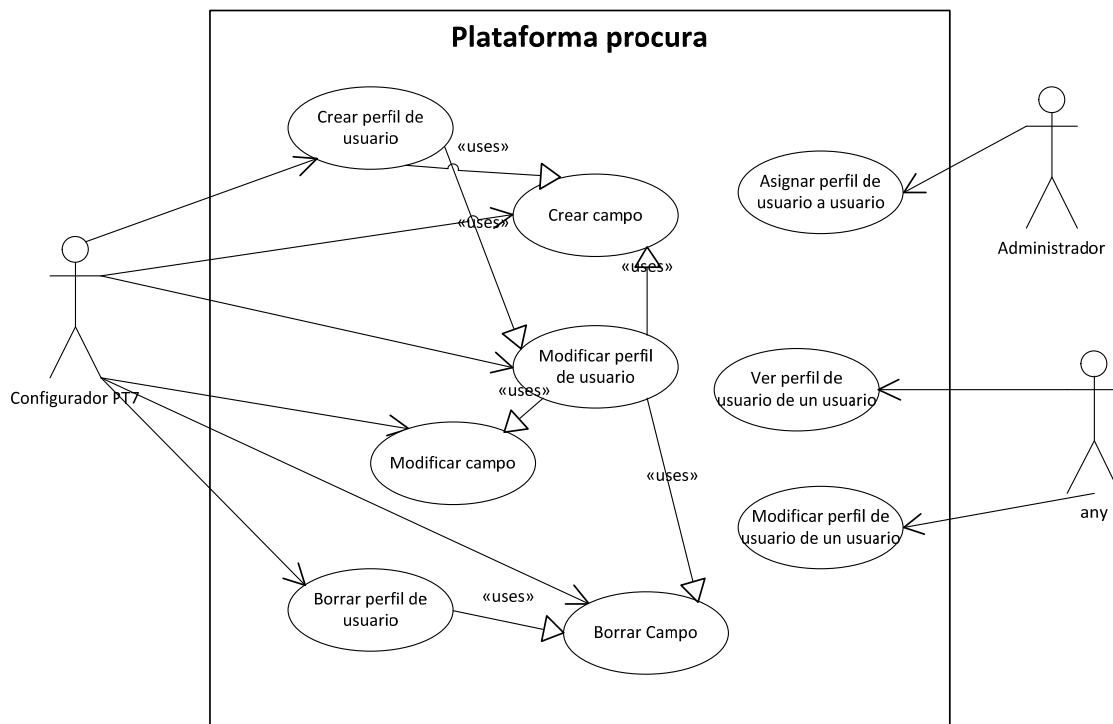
Plataforma procura

Crear perfil de usuario

«uses»

Crear campo

«uses»

«uses»

Modificar perfil de usuario

«uses»

Modificar campo

«uses»

Borrar perfil de usuario

«uses»

Borrar Campo

Asignar perfil de usuario a usuario

Ver perfil de usuario de un usuario

Modificar perfil de usuario de un usuario

Configurador PT7

Administrador

any